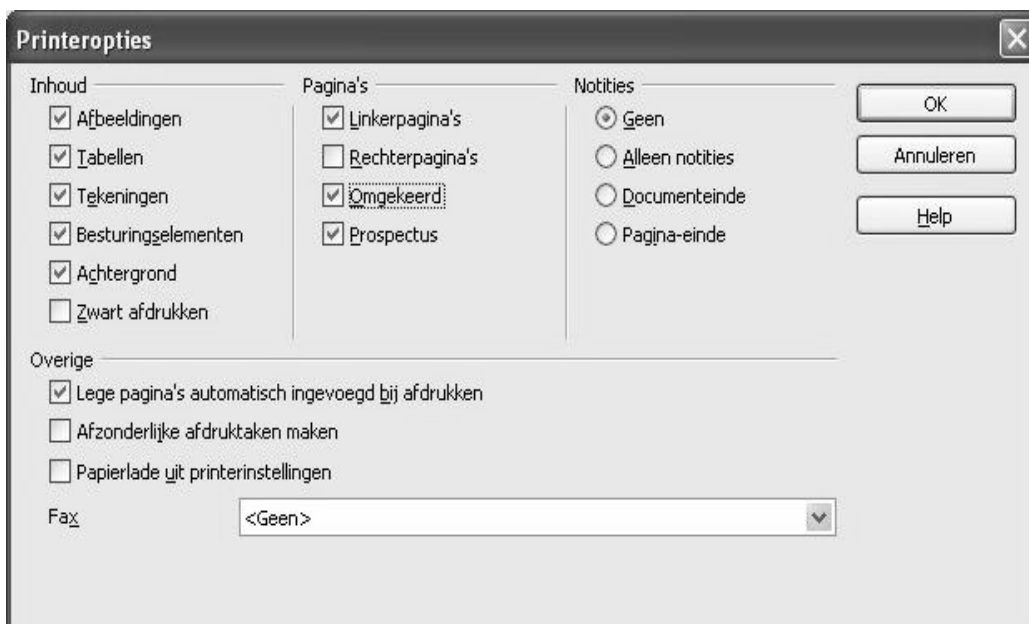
Printeropties

Inhoud
Afbeeldingen
Tabellen
Tekeningen
Besturingselementen
Achtergrond
Zwart afdrukken

Pagina's
Linkerpagina's
Rechterpagina's
Omgekeerd
Prospectus

Notities
Geen
Alleen notities
Documenteinde
Pagina-einde

OK
Annuleren
Help

Overige
Lege pagina's automatisch ingevoegd bij afdrukken
Afzonderlijke afdruktaken maken
Papierlade uit printerinstellingen

Fax
<Geen>